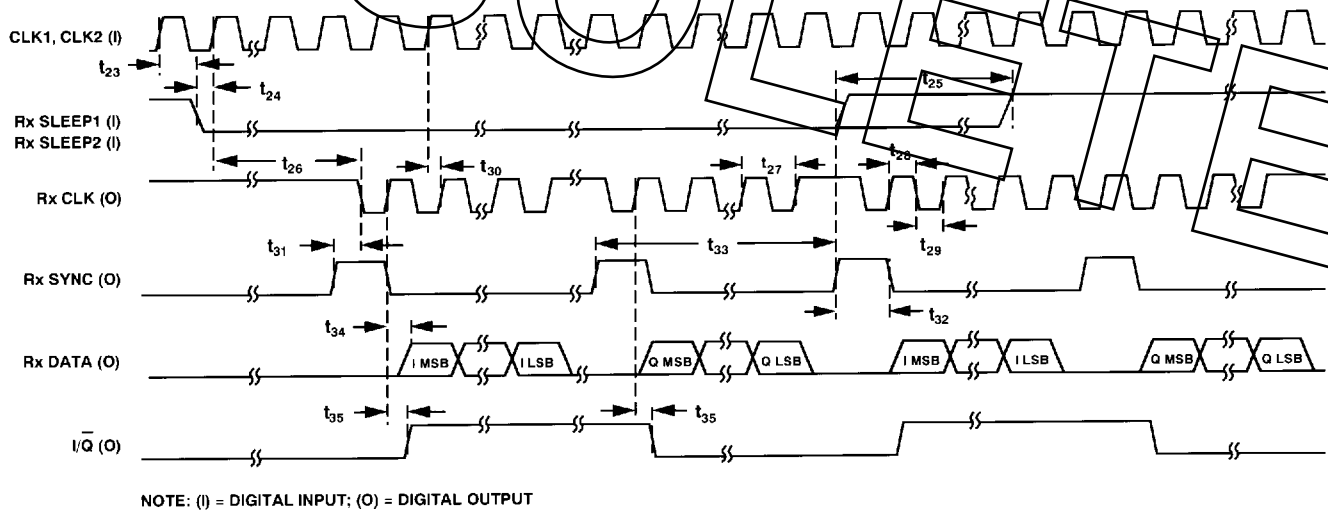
CLK1, CLK2 (I)

$t_{23}$

$t_{24}$

$t_{25}$

Rx SLEEP1 (I)
Rx SLEEP2 (I)

$t_{26}$

$t_{30}$

$t_{27}$

$t_{28}$

Rx CLK (O)

$t_{29}$

$t_{31}$

$t_{33}$

Rx SYNC (O)

$t_{32}$

$t_{34}$

Rx DATA (O)

I MSB

I LSB

Q MSB

Q LSB

I MSB

I LSB

Q MSB

Q LSB

$t_{35}$

$t_{35}$

$I/\overline{Q}$ (O)

NOTE: (I) = DIGITAL INPUT; (O) = DIGITAL OUTPUT